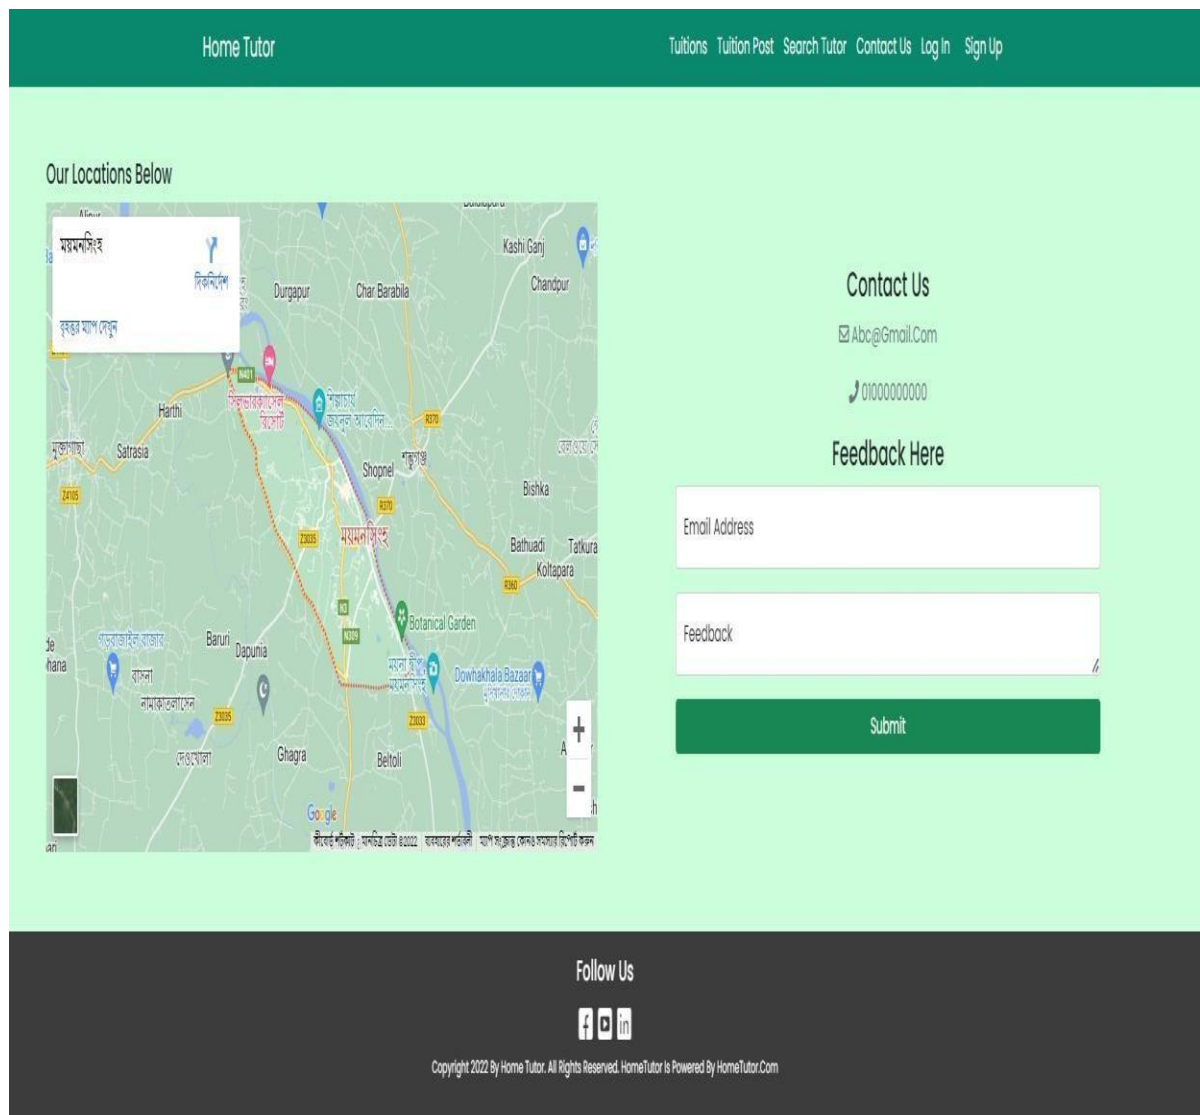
Home Tutor

Tuitions Tuition Post Search Tutor Contact Us Log In Sign Up

Our Locations Below

ময়মনসিংহ
দিকনির্দেশ
বৃহত্তর ম্যাপ দেখুন

Kashi Ganj
Durgapur
Char Barabila
Chandpur
Harthi
Satrasia
Shopnel
Bishka
ময়মনসিংহ
Bathuadi
Tatkura
Koltapara
Botanical Garden
Baruri
Dapunia
Dowhakhala Bazaar
Ghagra
Beltoli
N401
R370
Z4105
Z3035
N3
N309
Z3033
R360

Google
কীবোর্ড শর্টকাট ম্যাপ ডেটা ©2022 ব্যবহারের শর্তাবলী ম্যাপ সংক্রান্ত কোনও সমস্যার রিপোর্ট করুন

+
-

Contact Us

Abc@Gmail.Com

01000000000

Feedback Here

Email Address

Feedback

Submit

Follow Us

Copyright 2022 By Home Tutor. All Rights Reserved. HomeTutor Is Powered By HomeTutor.Com